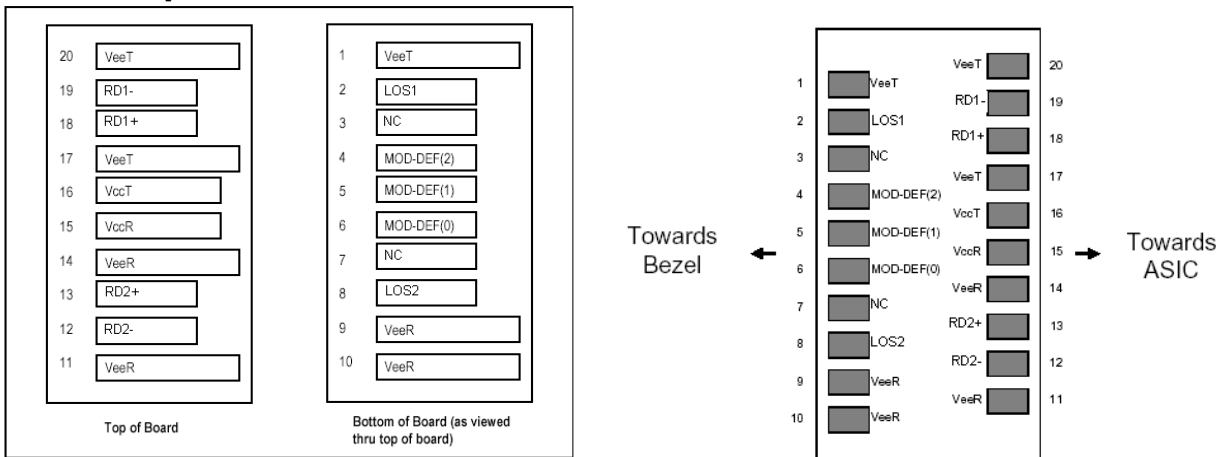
20 VeeT
19 RD1-
18 RD1+
17 VeeT
16 VccT
15 VccR
14 VeeR
13 RD2+
12 RD2-
11 VeeR

Top of Board

1 VeeT
2 LOS1
3 NC
4 MOD-DEF(2)
5 MOD-DEF(1)
6 MOD-DEF(0)
7 NC
8 LOS2
9 VeeR
10 VeeR

Bottom of Board (as viewed thru top of board)

Towards Bezel

1 VeeT
2 LOS1
3 NC
4 MOD-DEF(2)
5 MOD-DEF(1)
6 MOD-DEF(0)
7 NC
8 LOS2
9 VeeR
10 VeeR

VeeT 20
RD1- 19
RD1+ 18
VeeT 17
VccT 16
VccR 15
VeeR 14
RD2+ 13
RD2- 12
VeeR 11

Towards ASIC